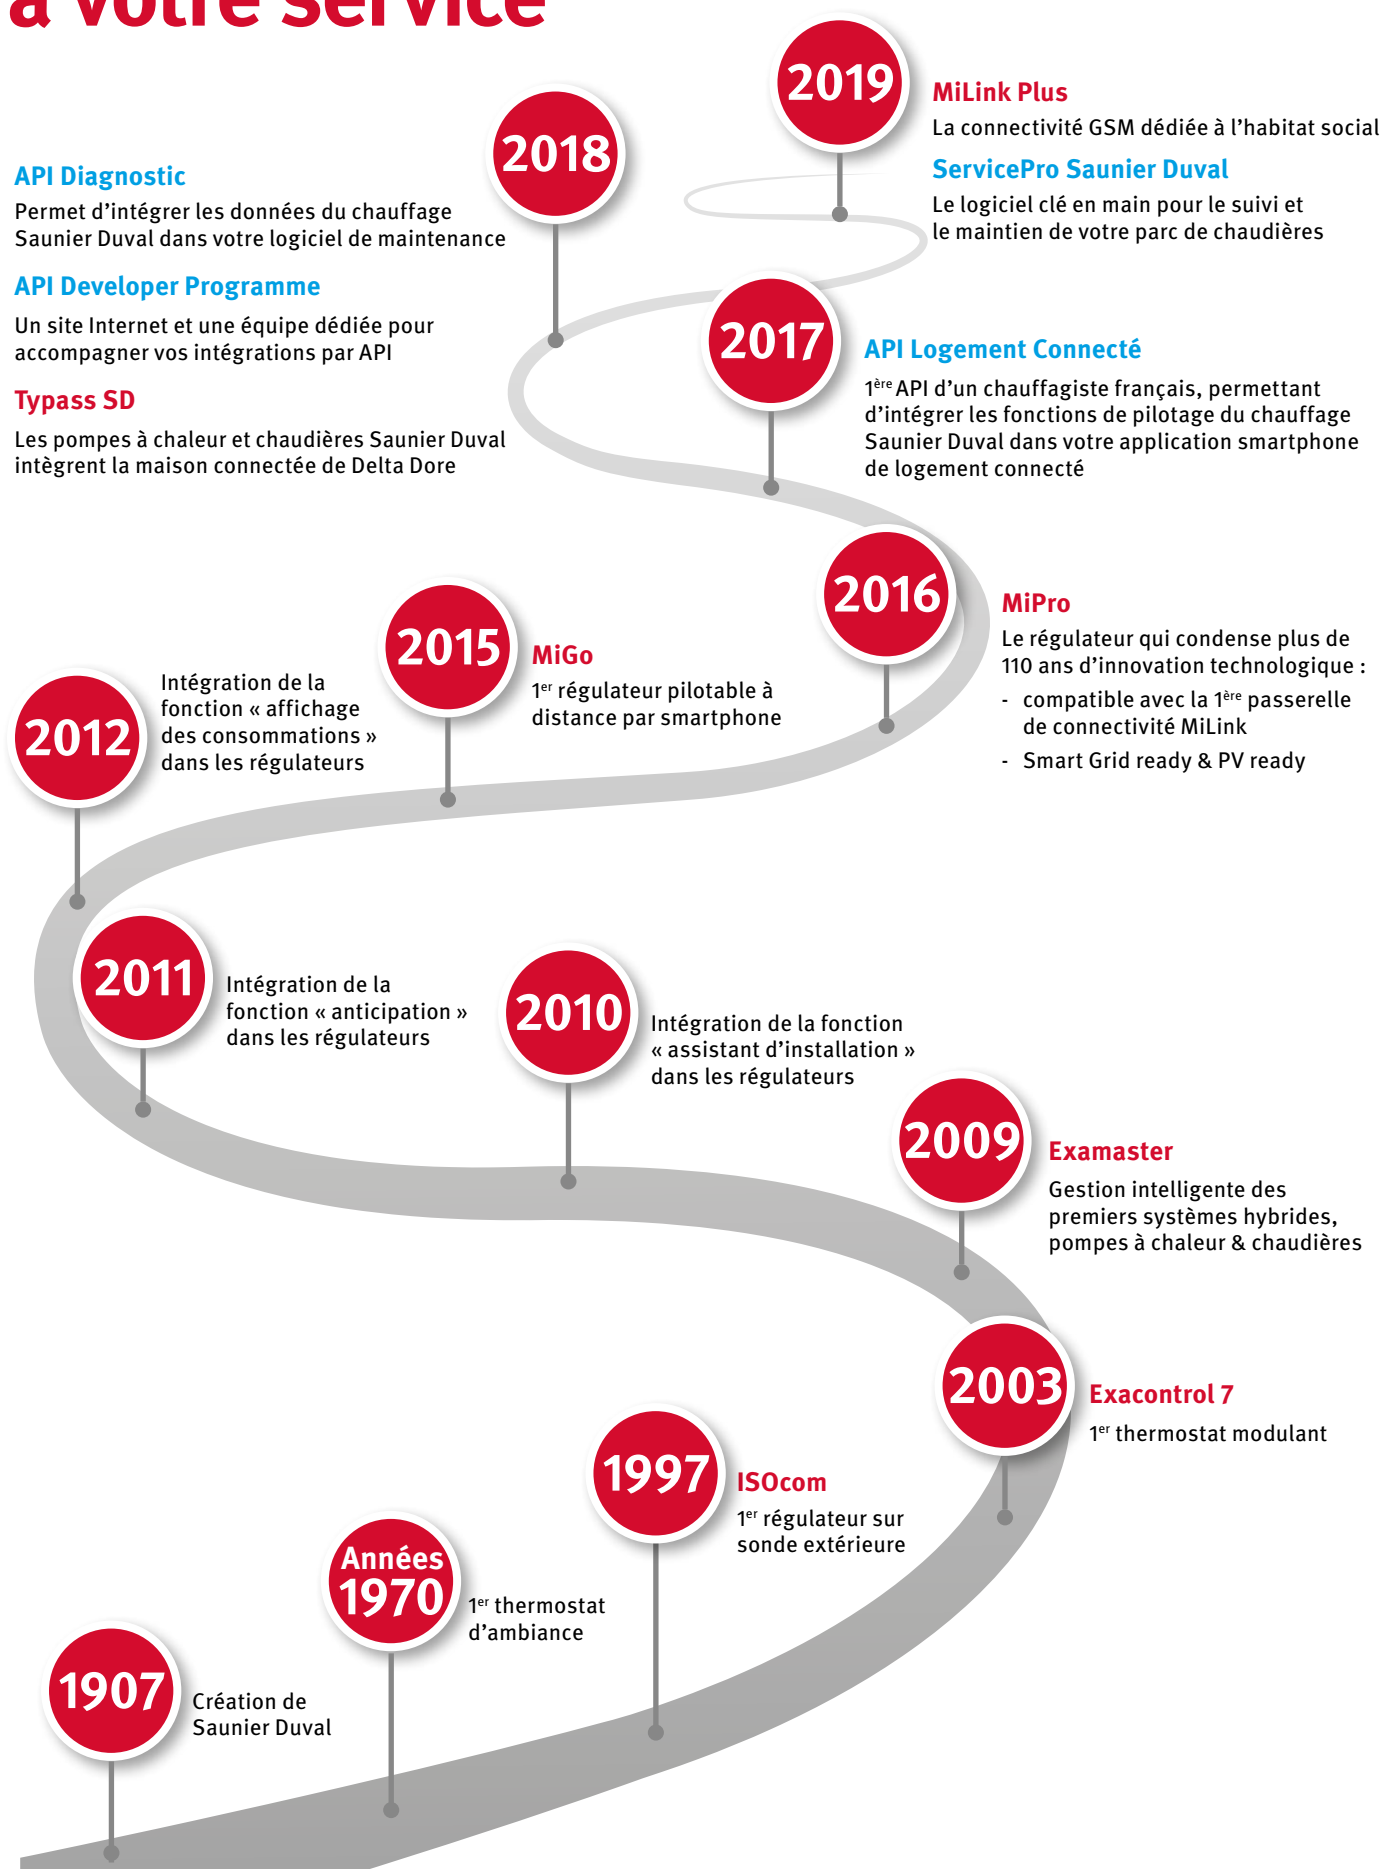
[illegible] votre service

2019

MiLink Plus

La connectivité GSM dédiée à l'habitat social

ServicePro Saunier Duval

Le logiciel clé en main pour le suivi et le maintien de votre parc de chaudières

2018

API Diagnostic

Permet d'intégrer les données du chauffage Saunier Duval dans votre logiciel de maintenance

API Developer Programme

Un site Internet et une équipe dédiée pour accompagner vos intégrations par API

Typass SD

Les pompes à chaleur et chaudières Saunier Duval intègrent la maison connectée de Delta Dore

2017

API Logement Connecté

$1^{ère}$ API d'un chauffagiste français, permettant d'intégrer les fonctions de pilotage du chauffage Saunier Duval dans votre application smartphone de logement connecté

2016

MiPro

Le régulateur qui condense plus de 110 ans d'innovation technologique :

- compatible avec la $1^{ère}$ passerelle de connectivité MiLink
- Smart Grid ready & PV ready

2015

MiGo

$1^{er}$ régulateur pilotable à distance par smartphone

2012

Intégration de la fonction « affichage des consommations » dans les régulateurs

2011

Intégration de la fonction « anticipation » dans les régulateurs

2010

Intégration de la fonction « assistant d'installation » dans les régulateurs

2009

Examaster

Gestion intelligente des premiers systèmes hybrides, pompes à chaleur & chaudières

2003

Exacontrol 7

$1^{er}$ thermostat modulant

1997

ISOcom

$1^{er}$ régulateur sur sonde extérieure

Années 1970

$1^{er}$ thermostat d'ambiance

1907

Création de Saunier Duval